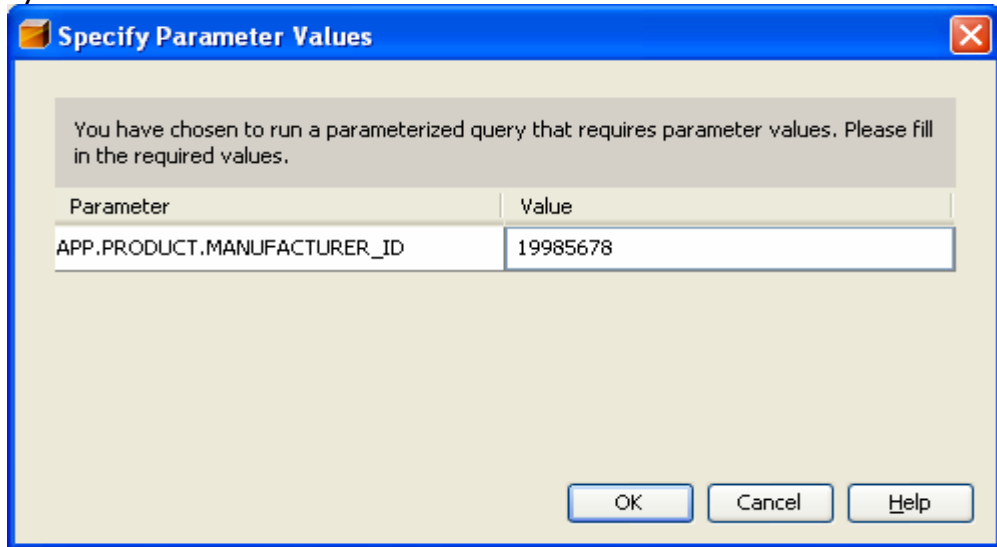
Specify Parameter Values

You have chosen to run a parameterized query that requires parameter values. Please fill in the required values.

| Parameter | Value |
|---|---|
| APP.PRODUCT.MANUFACTURER_ID | 19985678 |

OK Cancel Help